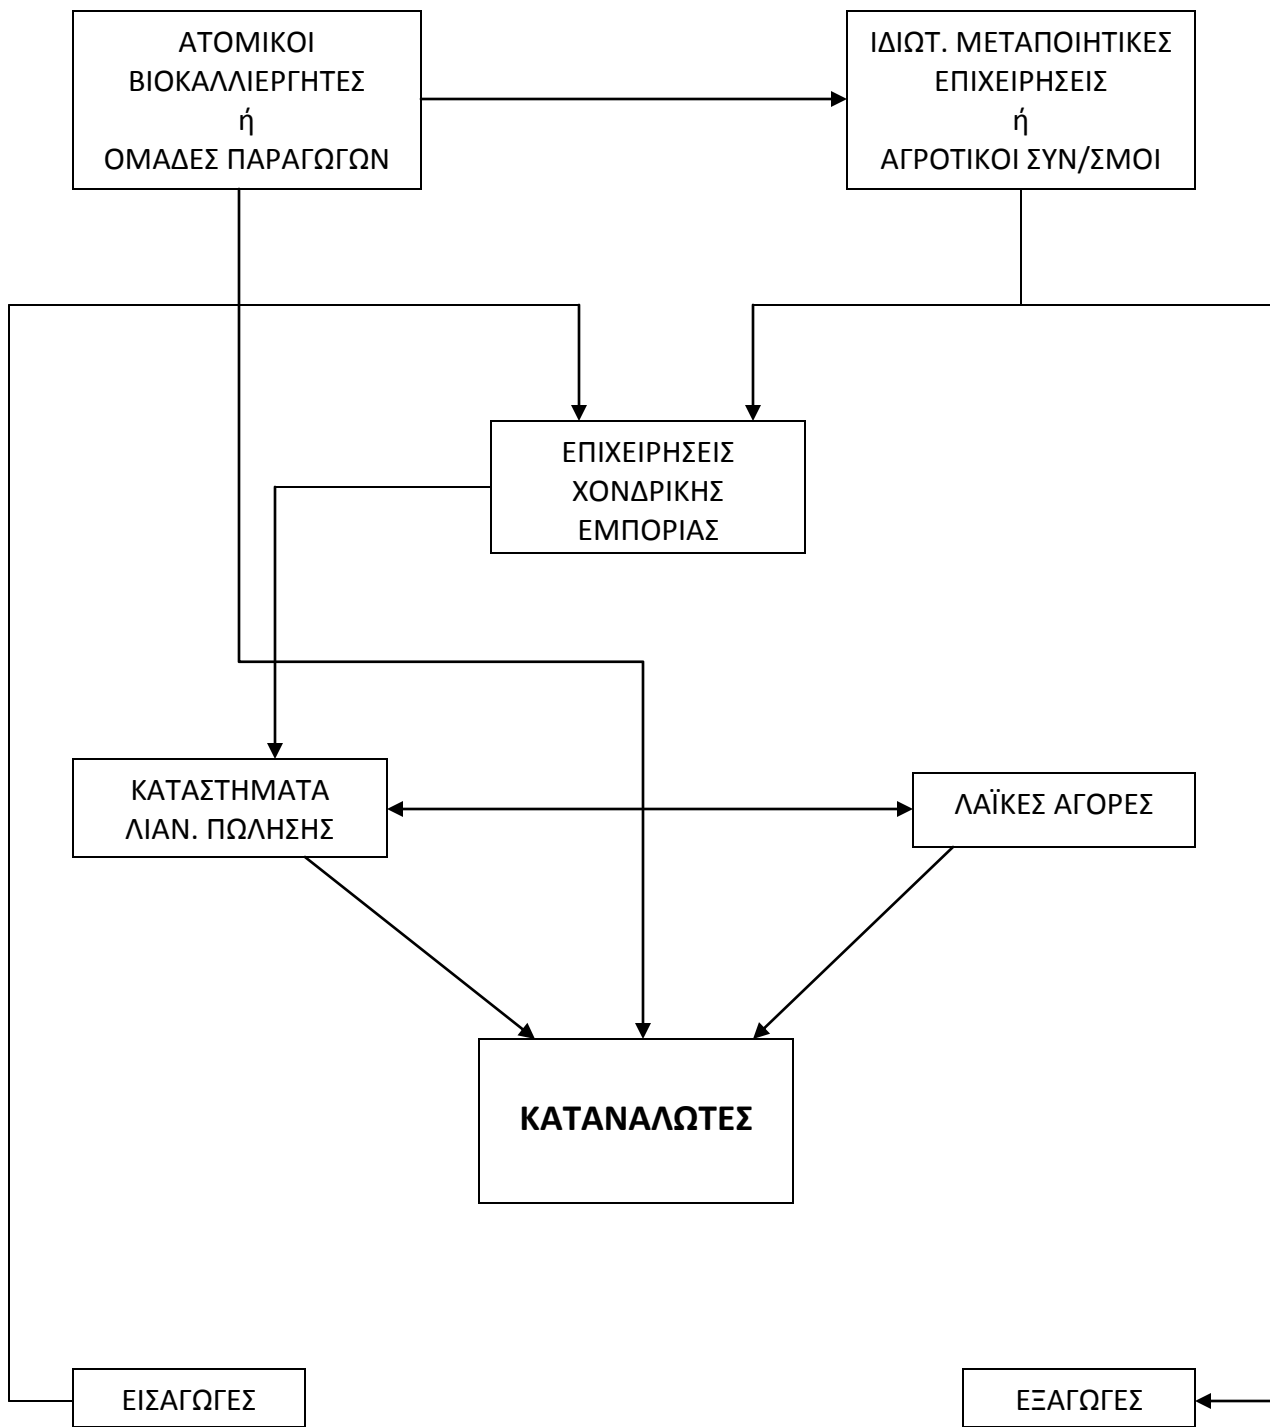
ΑΤΟΜΙΚΟΙ ΒΙΟΚΑΛΛΙΕΡΓΗΤΕΣ ή ΟΜΑΔΕΣ ΠΑΡΑΓΩΓΩΝ

ΙΔΙΩΤ. ΜΕΤΑΠΟΙΗΤΙΚΕΣ ΕΠΙΧΕΙΡΗΣΕΙΣ ή ΑΓΡΟΤΙΚΟΙ ΣΥΝ/ΣΜΟΙ

ΕΠΙΧΕΙΡΗΣΕΙΣ ΧΟΝΔΡΙΚΗΣ ΕΜΠΟΡΙΑΣ

ΚΑΤΑΣΤΗΜΑΤΑ ΛΙΑΝ. ΠΩΛΗΣΗΣ

ΛΑΪΚΕΣ ΑΓΟΡΕΣ

**ΚΑΤΑΝΑΛΩΤΕΣ**

ΕΙΣΑΓΩΓΕΣ

ΕΞΑΓΩΓΕΣ